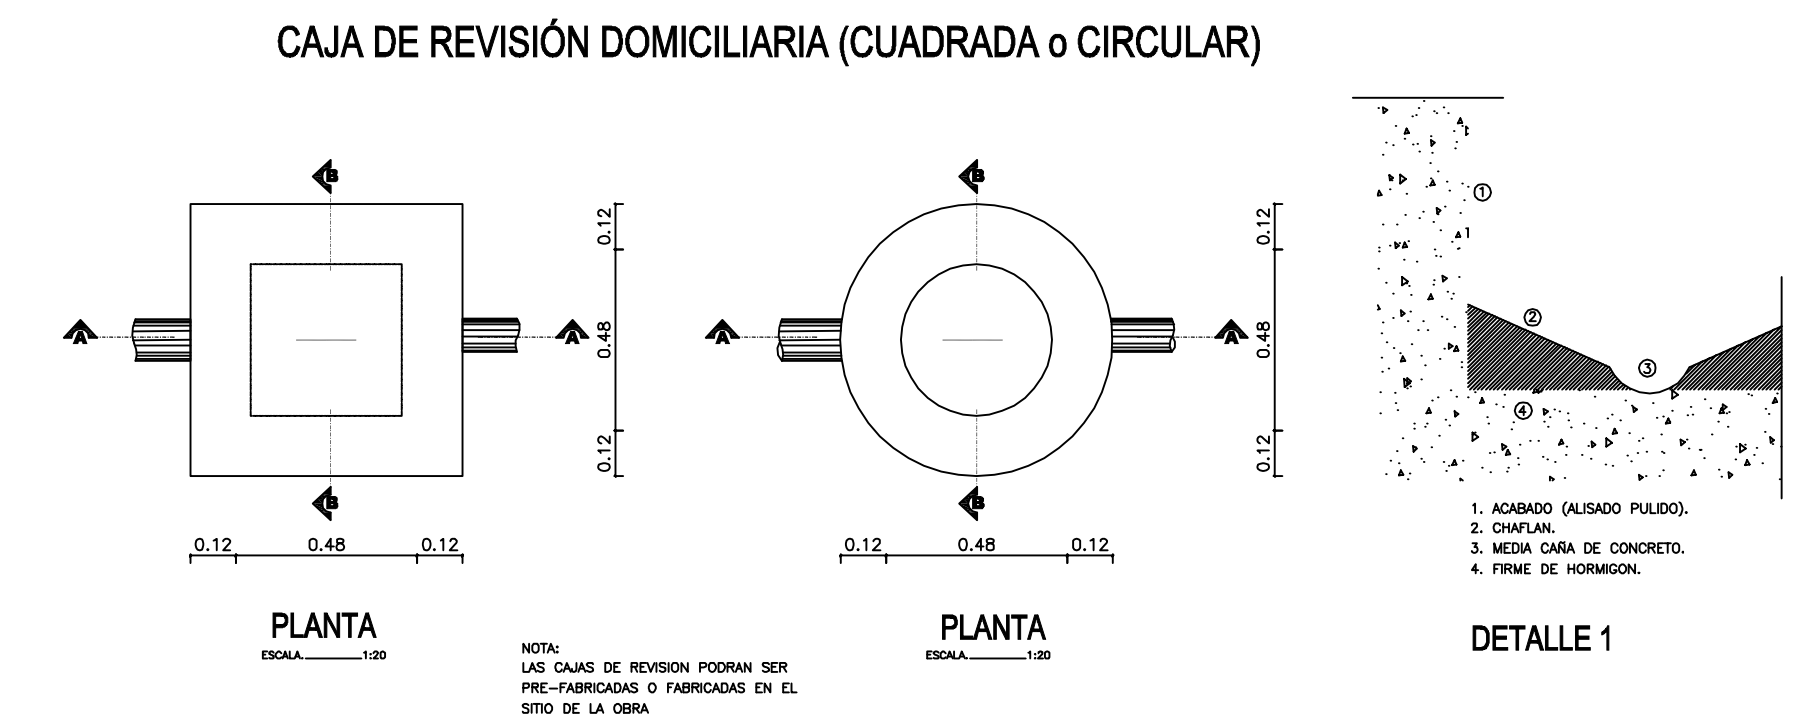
CAJA DE REVISIÓN DOMICILIARIA (CUADRADA o CIRCULAR)

B

A

A

B

0.12

0.48

0.12

0.12 0.48 0.12

PLANTA
ESCALA.________1:20

B

A

A

B

0.12

0.48

0.12

0.12 0.48 0.12

PLANTA
ESCALA.________1:20

NOTA:
LAS CAJAS DE REVISION PODRAN SER PRE-FABRICADAS O FABRICADAS EN EL SITIO DE LA OBRA

①
②
③
④

1. ACABADO (ALISADO PULIDO).
2. CHAFLAN.
3. MEDIA CAÑA DE CONCRETO.
4. FIRME DE HORMIGON.

DETALLE 1